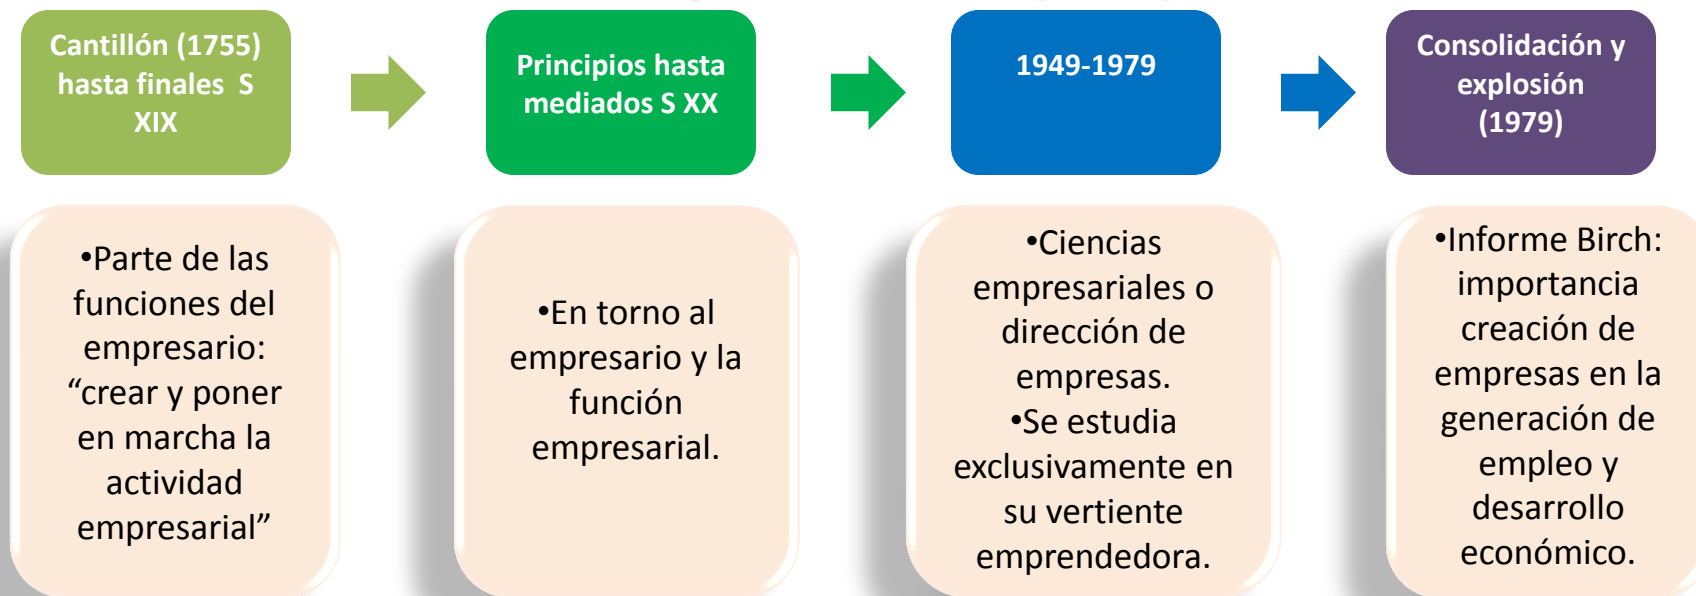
Cantillón (1755) hasta finales S XIX

Principios hasta mediados S XX

1949-1979

Consolidación y explosión (1979)

•Parte de las funciones del empresario: “crear y poner en marcha la actividad empresarial”

•En torno al empresario y la función empresarial.

•Ciencias empresariales o dirección de empresas.
•Se estudia exclusivamente en su vertiente emprendedora.

•Informe Birch: importancia creación de empresas en la generación de empleo y desarrollo económico.